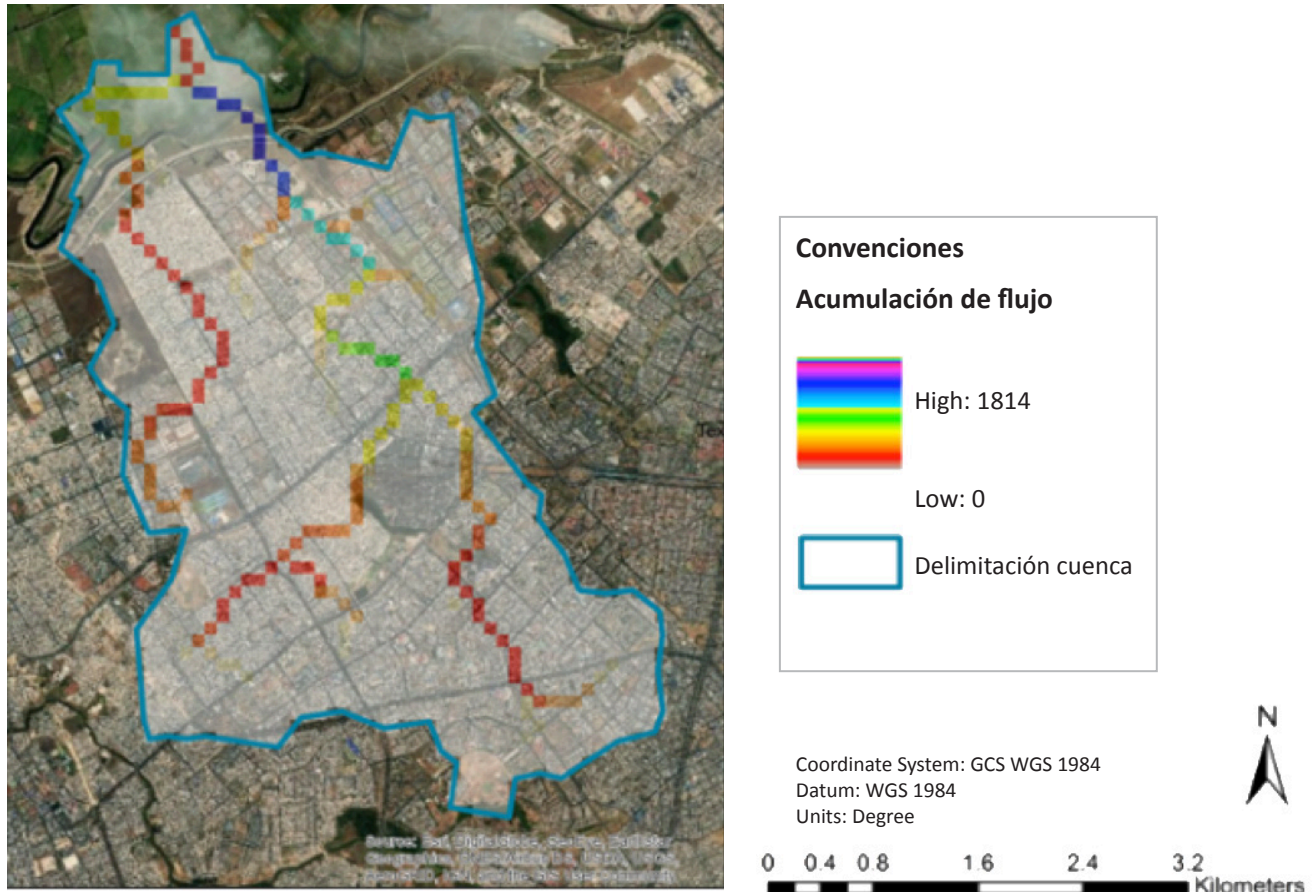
Convenciones

Acumulación de flujo

High: 1814

Low: 0

Delimitación cuenca

Coordinate System: GCS WGS 1984
Datum: WGS 1984
Units: Degree

N

0 0.4 0.8 1.6 2.4 3.2 Kilometers

Source: Esri, DigitalGlobe, GeoEye, Earthstar Geographics, CNES/Airbus DS, USDA, USGS, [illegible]